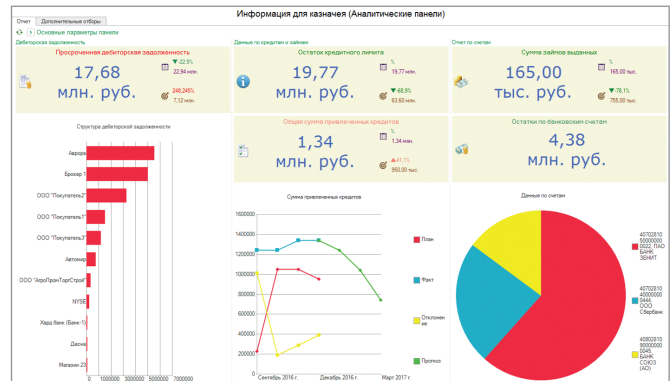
Информация для казначея (Аналитические панели)

Отчет | Дополнительные отборы

Основные параметры панели

Дебиторская задолженность

Просроченная дебиторская задолженность

17,68
млн. руб.

▼ 22,9%
22,94 млн.

248,245%
7,12 млн.

Данные по кредитам и займам

Остаток кредитного лимита

19,77
млн. руб.

%
19,77 млн.

▼ 68,9%
63,60 млн.

Отчет по счетам

Сумма займов выданных

165,00
тыс. руб.

%
165,00 тыс.

▼ 78,1%
755,00 тыс.

Общая сумма привлеченных кредитов

1,34
млн. руб.

%
1,34 млн.

▲ 41,1%
950,00 тыс.

Остатки по банковским счетам

4,38
млн. руб.

Структура дебиторской задолженности

Аврора
Брокер 1
ООО "Покупатель2"
ООО "Покупатель1"
ООО "Покупатель3"
Автомир
ООО "АгроПромТоргСтрой"
NYSE
Хард банк (Банк-1)
Десна
Магазин 23

0 1000000 3000000 5000000 7000000

Сумма привлеченных кредитов

1600000
1400000
1200000
1000000
800000
600000
400000
200000
0

Сентябрь 2016 г. Декабрь 2016 г. Март 2017 г.

План
Факт
Отклонение
Прогноз

Данные по счетам

40702810 50000000 2022, ПАО БАНК ЗЕНИТ

40702810 50000000 3444, ООО Сбербанк

40802810 50000000 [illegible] БАНК СОЮЗ (АО)